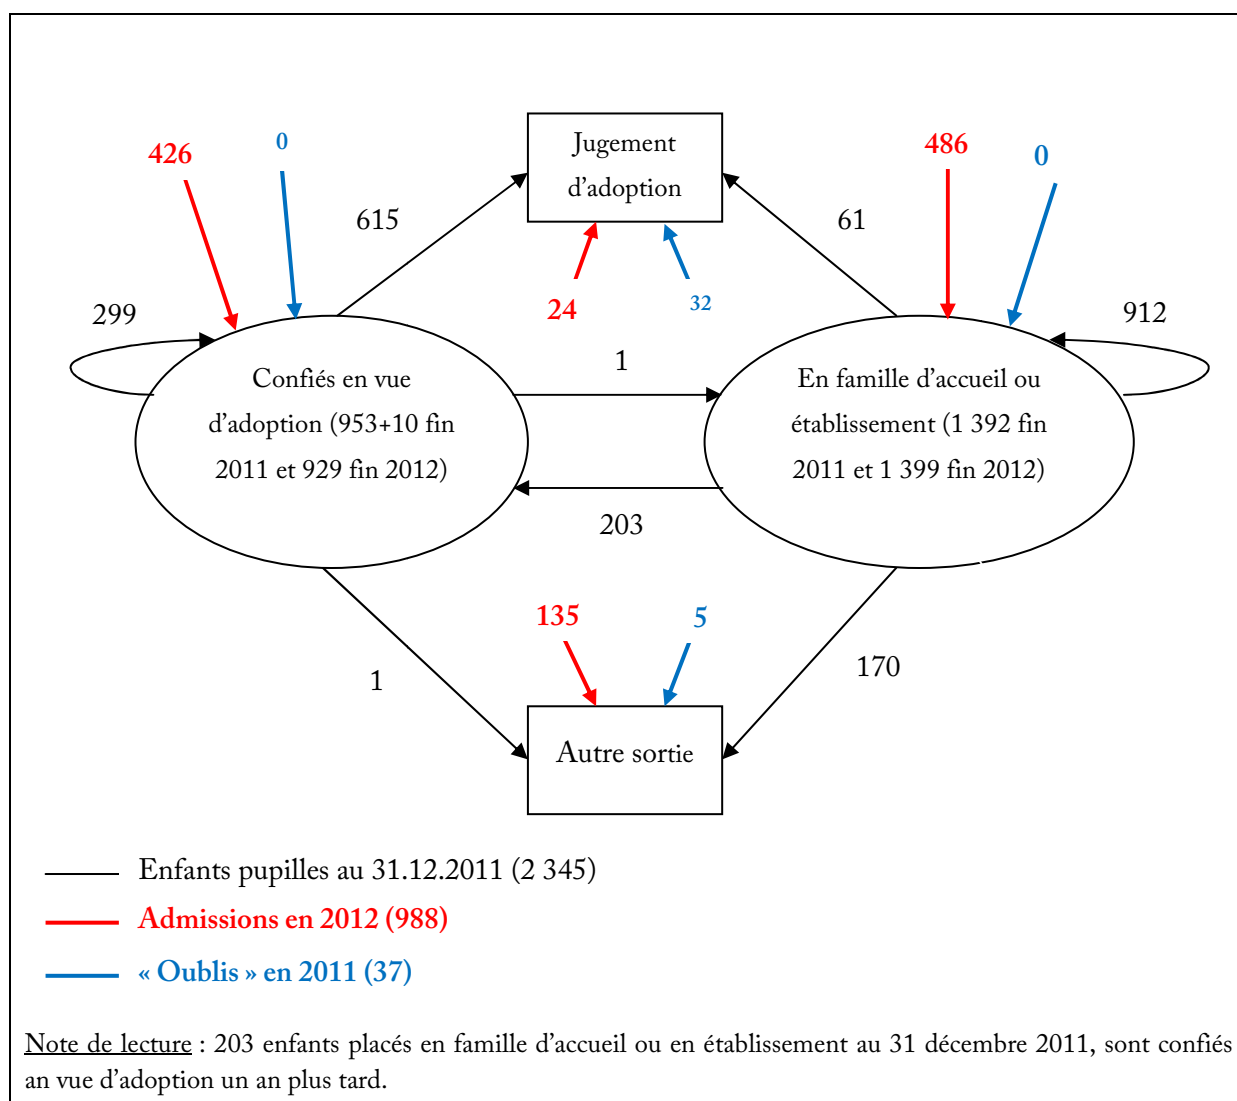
Jugement d'adoption

426

0

615

486

0

61

24

32

299

912

Confiés en vue d'adoption (953+10 fin 2011 et 929 fin 2012)

1

En famille d'accueil ou établissement (1 392 fin 2011 et 1 399 fin 2012)

203

135

5

1

170

Autre sortie

Enfants pupilles au 31.12.2011 (2 345)

Admissions en 2012 (988)

« Oublis » en 2011 (37)

Note de lecture : 203 enfants placés en famille d'accueil ou en établissement au 31 décembre 2011, sont confiés an vue d'adoption un an plus tard.